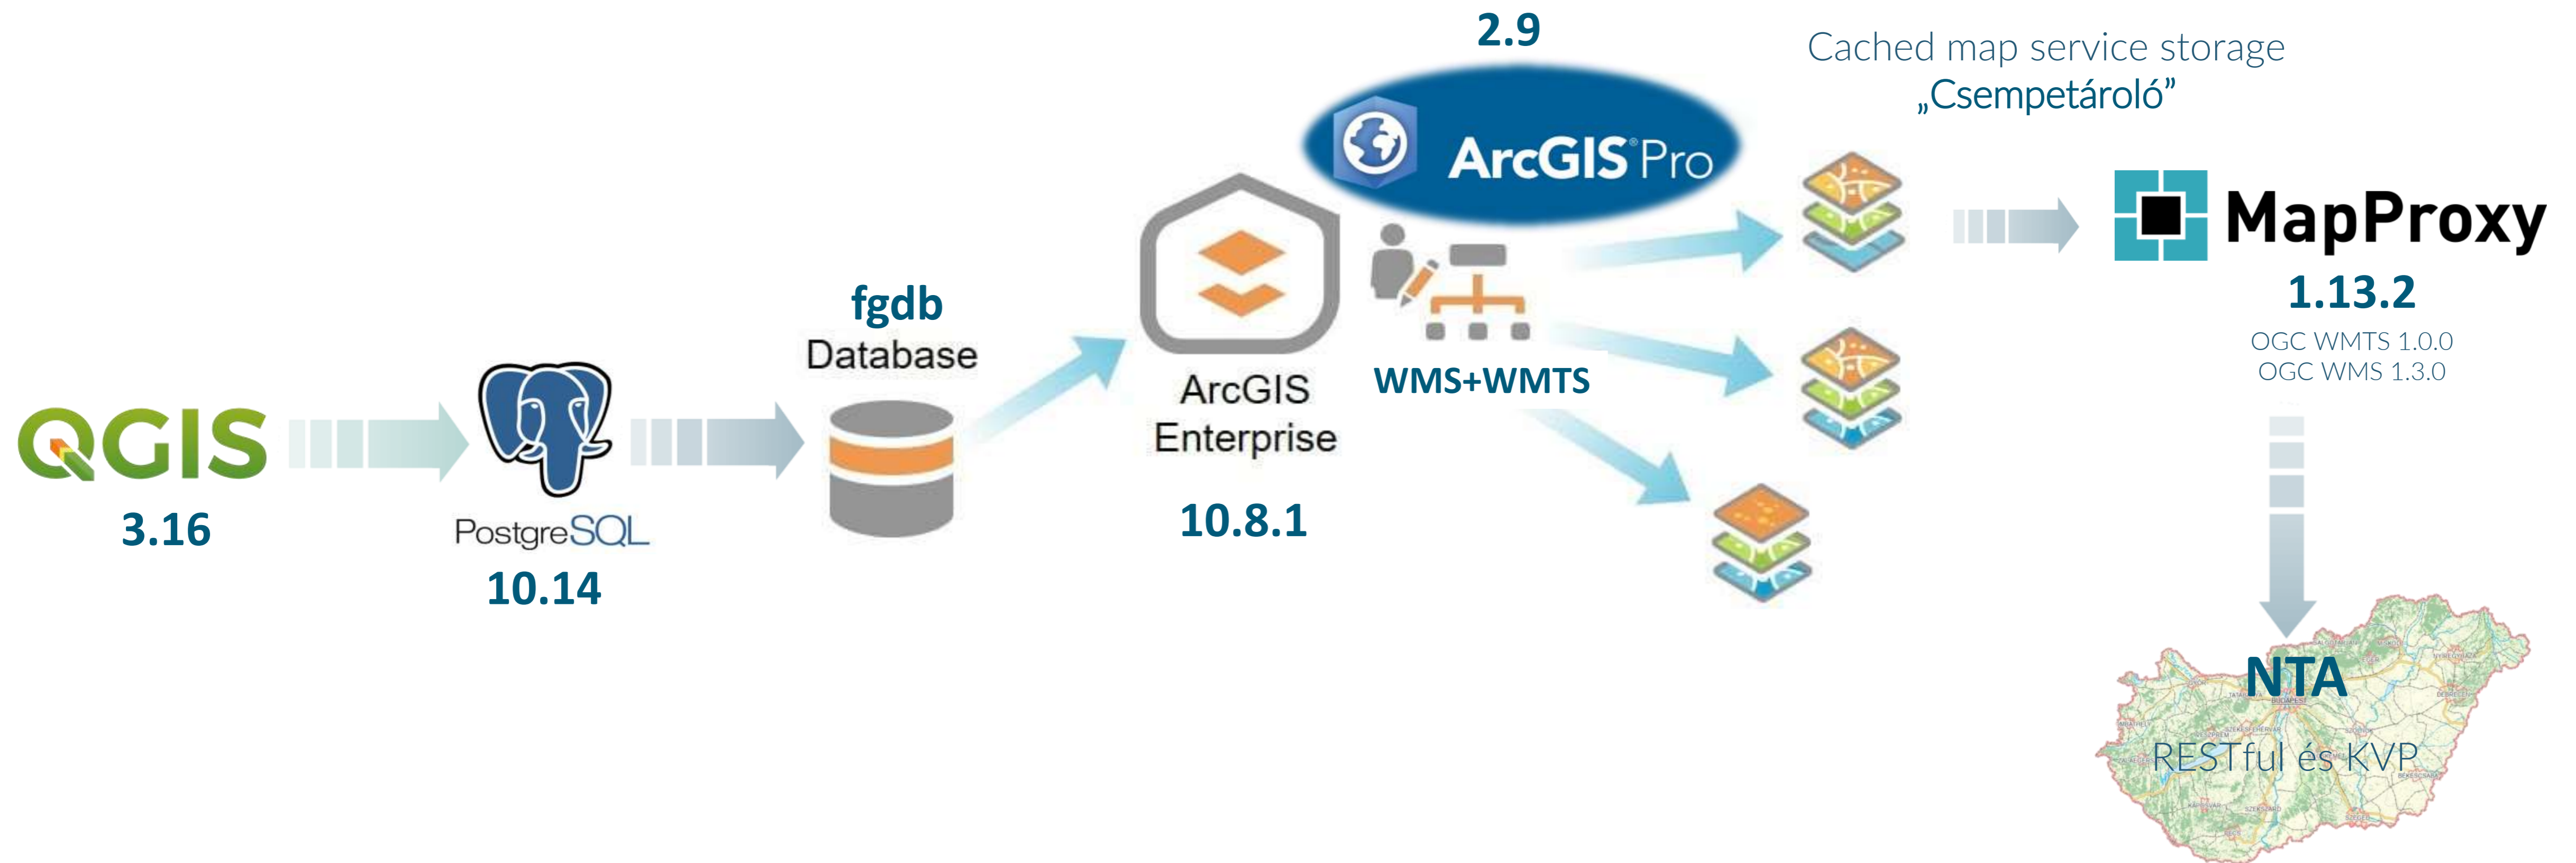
2.9

Cached map service storage
„Csempetároló”

ArcGIS Pro

MapProxy
1.13.2
OGC WMTS 1.0.0
OGC WMS 1.3.0

fgdb
Database

ArcGIS
Enterprise

WMS+WMTS

QGIS
3.16

PostgreSQL
10.14

10.8.1

NTA
RESTful és KVP